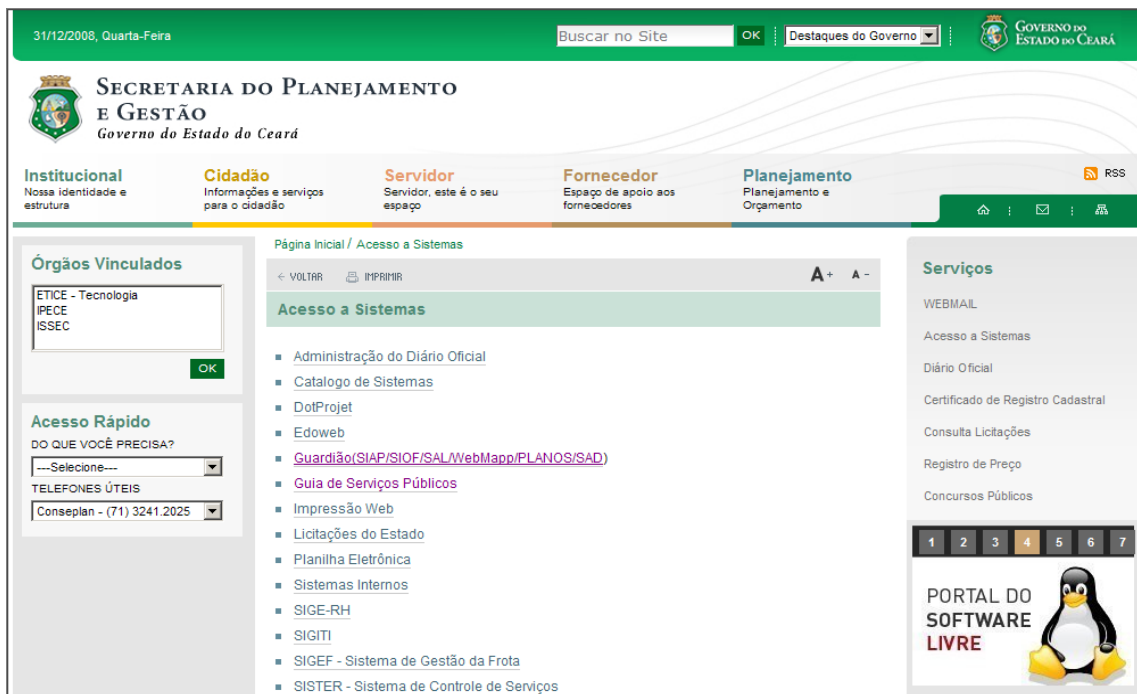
31/12/2008, Quarta-Feira

Buscar no Site OK Destaques do Governo

Governo do Estado do Ceará

Secretaria do Planejamento e Gestão
Governo do Estado do Ceará

Institucional
Nossa identidade e estrutura

Cidadão
Informações e serviços para o cidadão

Servidor
Servidor, este é o seu espaço

Fornecedor
Espaço de apoio aos fornecedores

Planejamento
Planejamento e Orçamento

RSS

Órgãos Vinculados

ETICE - Tecnologia
IPECE
ISSEC

OK

Acesso Rápido

DO QUE VOCÊ PRECISA?

---Selecione---

TELEFONES ÚTEIS

Conseplan - (71) 3241.2025

Página Inicial / Acesso a Sistemas

← VOLTAR IMPRIMIR A+ A-

Acesso a Sistemas

- Administração do Diário Oficial
- Catalogo de Sistemas
- DotProjet
- Edoweb
- Guardião(SIAP/SIOF/SAL/WebMapp/PLANOS/SAD)
- Guia de Serviços Públicos
- Impressão Web
- Licitações do Estado
- Planilha Eletrônica
- Sistemas Internos
- SIGE-RH
- SIGITI
- SIGEF - Sistema de Gestão da Frota
- SISTER - Sistema de Controle de Serviços

Serviços

WEBMAIL

Acesso a Sistemas

Diário Oficial

Certificado de Registro Cadastral

Consulta Licitações

Registro de Preço

Concursos Públicos

1 2 3 4 5 6 7

PORTAL DO SOFTWARE LIVRE